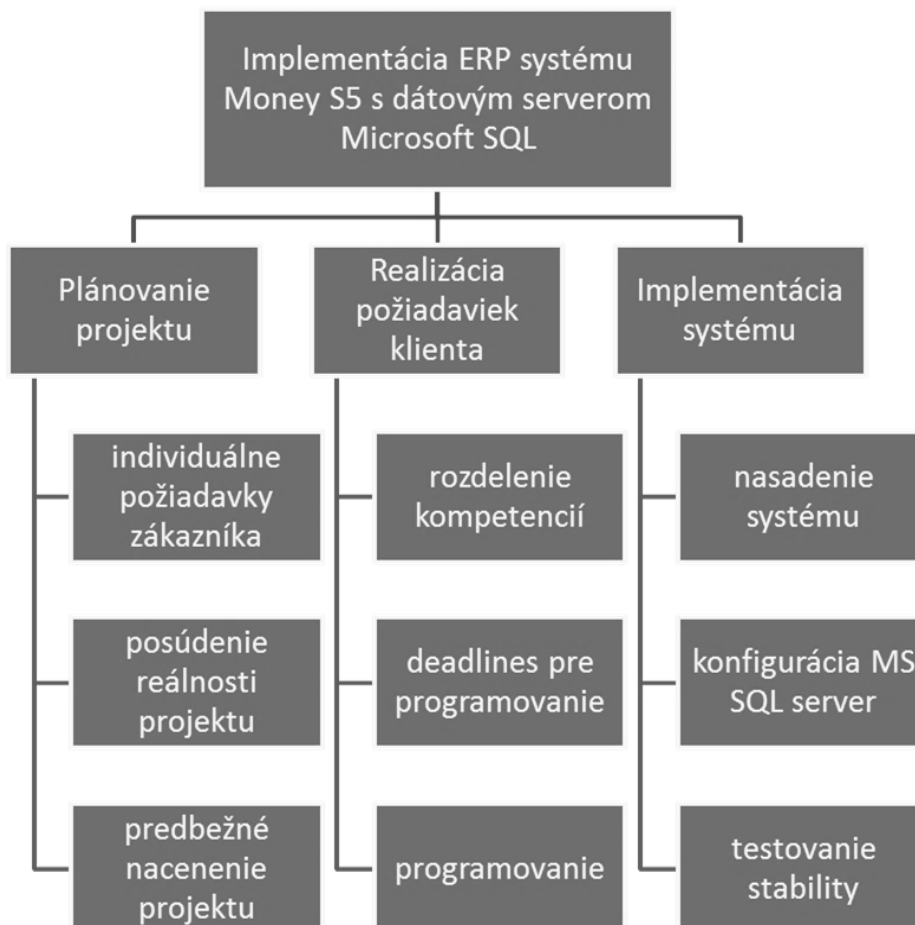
Implementácia ERP systému Money S5 s dátovým serverom Microsoft SQL

Plánovanie projektu

individuálne požiadavky zákazníka

posúdenie reálnosti projektu

predbežné nacenenie projektu

Realizácia požiadaviek klienta

rozdelenie kompetencií

deadlines pre programovanie

programovanie

Implementácia systému

nasadenie systému

konfigurácia MS SQL server

testovanie stability